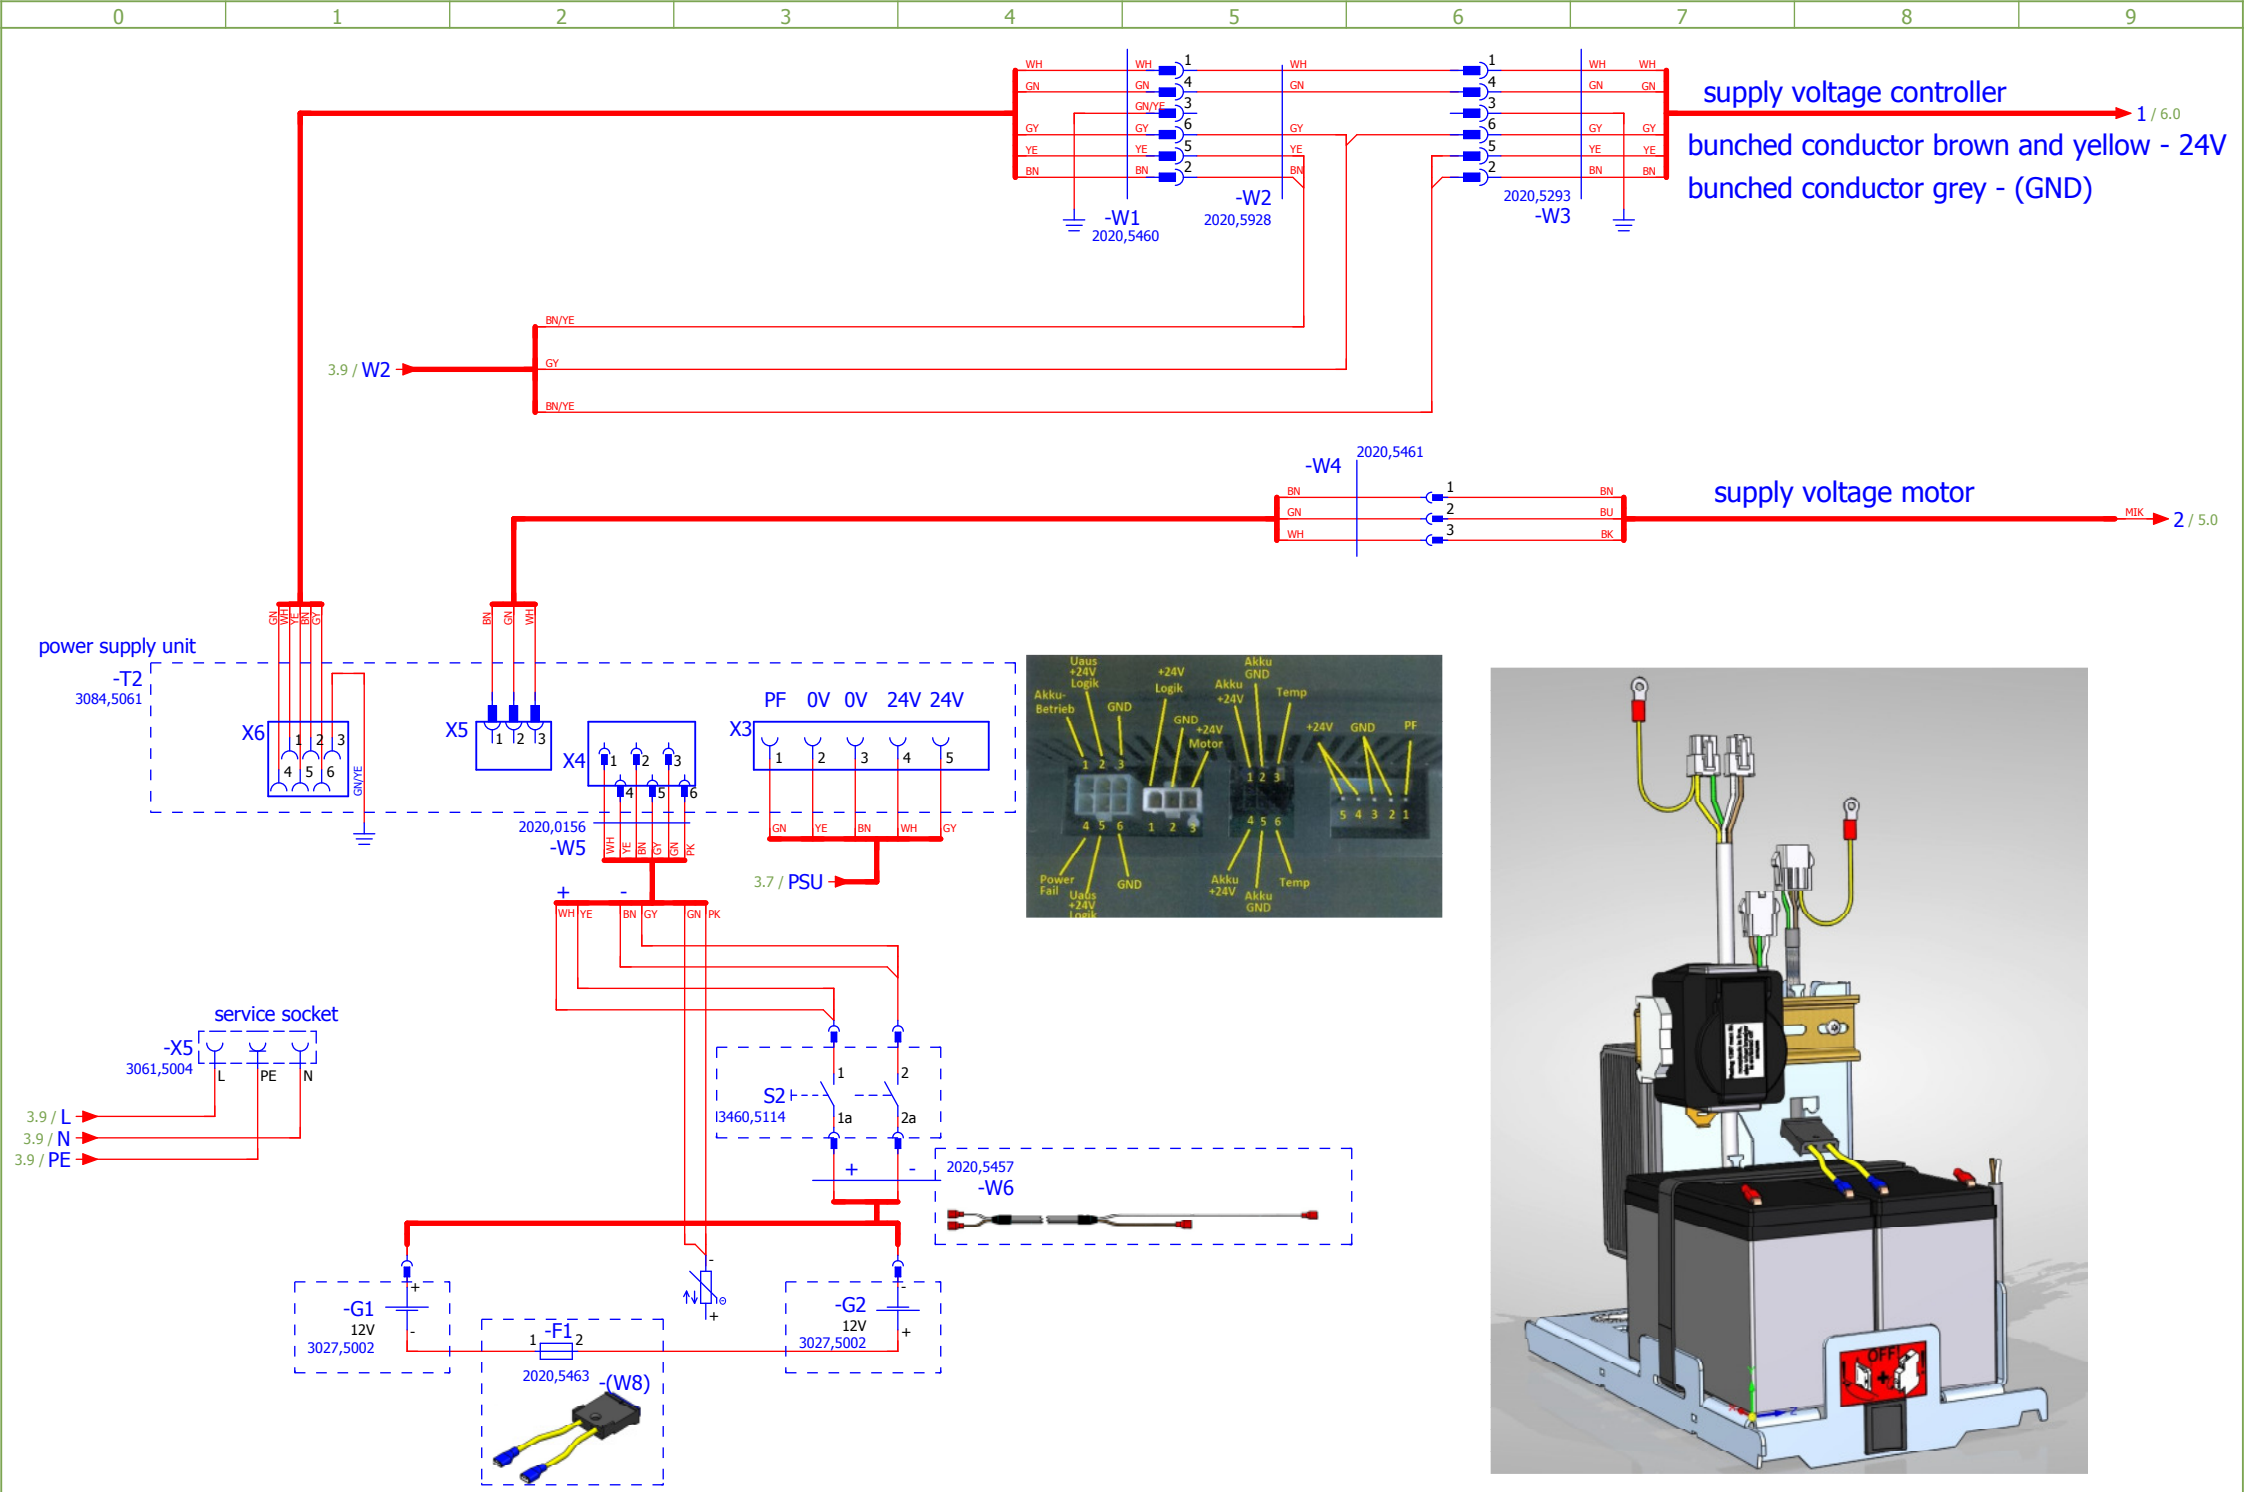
0 1 2 3 4 5 6 7 8 9

WH GN GY YE BN
WH 1 GN 4 GN/YE 3 GY 6 YE 5 BN 2
WH GN GY YE BN
-W1
2020,5460
-W2
2020,5928
1 4 3 6 5 2
WH GN GY YE BN
WH GN GY YE BN
2020,5293
-W3

supply voltage controller
1 / 6.0
bunched conductor brown and yellow - 24V
bunched conductor grey - (GND)

BN/YE
3.9 / W2
GY
BN/YE

-W4
2020,5461
BN 1 BN
GN 2 BU
WH 3 BK
supply voltage motor
MIK
2 / 5.0

GN WH YE BN GY
BN GN WH
power supply unit
-T2
3084,5061
X6
1 2 3
4 5 6
GN/YE
X5
1 2 3
X4
1 2 3
4 5 6
2020,0156
-W5
WH YE BN GY GN PK
PF 0V 0V 24V 24V
X3
1 2 3 4 5
GN YE BN WH GY
3.7 / PSU

Uaus +24V Logik
Akku-Betrieb
+24V Logik
GND
Akku GND
Akku +24V
Temp
GND +24V Motor
+24V GND PF
1 2 3
4 5 6
1 2 3
1 2 3
4 5 6
5 4 3 2 1
Power Fail
Uaus +24V Logik
GND
Akku +24V
Akku GND
Temp

+ -
WH YE BN GY GN PK

service socket
-X5
3061,5004
L PE N
3.9 / L
3.9 / N
3.9 / PE

S2
13460,5114
1 2
1a 2a
+ -
2020,5457
-W6

+
-G1
12V
3027,5002
-
1 -F1 2
2020,5463
(W8)
+
-G2
12V
3027,5002
+

OFF